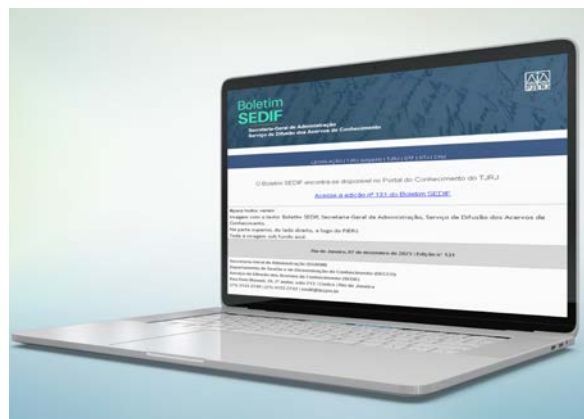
Boletim
SEDIF
Secretaria-Geral de Administração
Serviço de Difusão dos Acervos do Conhecimento

PJERJ

Legislação | Jurisprudência | TJRJ | STF | STJ | CNJ

O Boletim SEDIF encontra-se disponível no Portal do Conhecimento do TJRJ.

Acesse a edição nº 131 do Boletim SEDIF

Rio de Janeiro, 07 de dezembro de 2021 | Edição nº 131

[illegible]